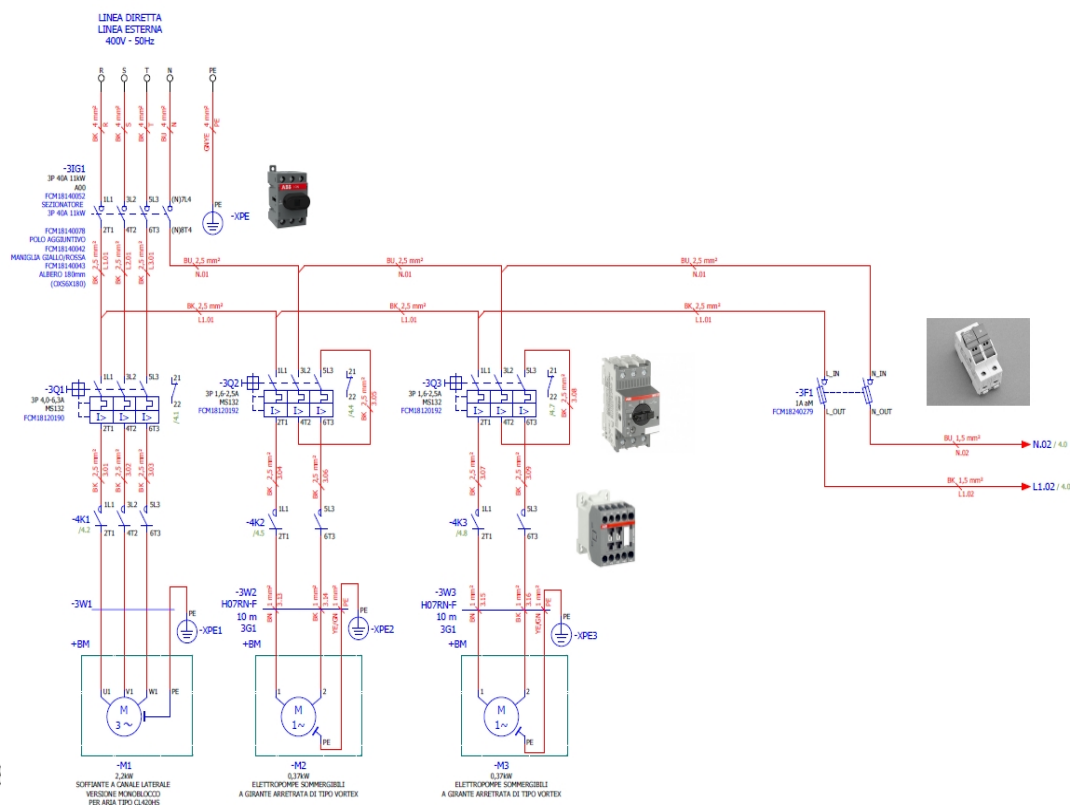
LINEA DIRETTA
LINEA ESTERNA
400V - 50Hz

R S T N PE

BK 4 mm² R
BK 4 mm² S
BK 4 mm² T
BU 4 mm² N
GNYE 4 mm² PE

-3IG1
3P 40A 11kW
A00
FCM18140052
SEZIONATORE
3P 40A 11kW
FCM18140078
POLO AGGIUNTIVO
FCM18140042
MANIGLIA GIALLO/ROSSA
FCM18140043
ALBERO 180mm
(OXS6X180)

1L1 3L2 5L3 (N)7L4
2T1 4T2 6T3 (N)8T4

-XPE
PE

BK 2,5 mm² L1.01
BK 2,5 mm² L1.01
BK 2,5 mm² L1.01

BU 2,5 mm² N.01
BU 2,5 mm² N.01
BU 2,5 mm² N.01
BU 2,5 mm² N.01

BK 2,5 mm² L1.01
BK 2,5 mm² L1.01
BK 2,5 mm² L1.01
BK 2,5 mm² L1.01

-3Q1
3P 4,0-6,3A
MS132
FCM18120190
1L1 3L2 5L3 21 22
2T1 4T2 6T3
/4.1

-3Q2
3P 1,6-2,5A
MS132
FCM18120192
1L1 3L2 5L3 21 22
2T1 4T2 6T3
/4.4
BK 2,5 mm² 3.05

-3Q3
3P 1,6-2,5A
MS132
FCM18120192
1L1 3L2 5L3 21 22
2T1 4T2 6T3
/4.7
BK 2,5 mm² 3.08

-3F1
1A aM
FCM18240279
L_IN N_IN
L_OUT N_OUT

BU 1,5 mm² N.02
N.02 / 4.0
BK 1,5 mm² L1.02
L1.02 / 4.0

BK 2,5 mm² 3.01
BK 2,5 mm² 3.02
BK 2,5 mm² 3.03
BK 2,5 mm² 3.04
BK 2,5 mm² 3.06
BK 2,5 mm² 3.07
BK 2,5 mm² 3.09

-4K1
/4.2
1L1 3L2 5L3
2T1 4T2 6T3

-4K2
/4.5
1L1 5L3
2T1 6T3

-4K3
/4.8
1L1 5L3
2T1 6T3

-3W1
PE
-XPE1
+BM

-3W2
H07RN-F
10 m
3G1
+BM
BK 1 mm² 3.13
BK 1 mm² 3.14
YE/GN 1 mm² PE
PE
-XPE2

-3W3
H07RN-F
10 m
3G1
+BM
BK 1 mm² 3.15
BK 1 mm² 3.16
YE/GN 1 mm² PE
PE
-XPE3

U1 V1 W1 PE
M
3 ~

1 2
M
1~
PE

1 2
M
1~
PE

-M1
2,2kW
SOFFIANTE A CANALE LATERALE
VERSIONE MONOBLOCCO
PER ARIA TIPO CL420HS

-M2
0,37kW
ELETTROPOMPE SOMMERGIBILI
A GIRANTE ARRETRATA DI TIPO VORTEX

-M3
0,37kW
ELETTROPOMPE SOMMERGIBILI
A GIRANTE ARRETRATA DI TIPO VORTEX